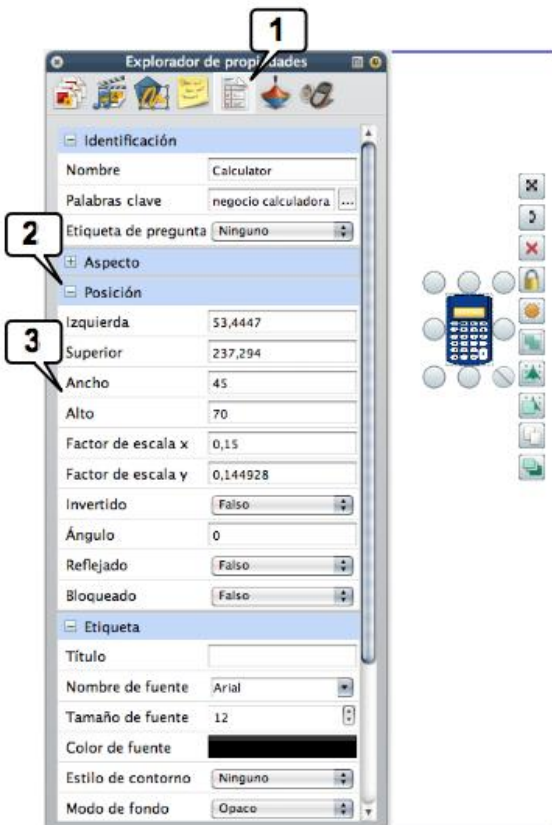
1

Explorador de propiedades

Identificación

| Nombre | Calculator |
|---|---|
| Palabras clave | negocio calculadora ... |
| Etiqueta de pregunta | Ninguno |

2

Aspecto

Posición

3

| Izquierda | 53,4447 |
|---|---|
| Superior | 237,294 |
| Ancho | 45 |
| Alto | 70 |
| Factor de escala x | 0,15 |
| Factor de escala y | 0,144928 |
| Invertido | Falso |
| Ángulo | 0 |
| Reflejado | Falso |
| Bloqueado | Falso |

Etiqueta

| Título | |
|---|---|
| Nombre de fuente | Arial |
| Tamaño de fuente | 12 |
| Color de fuente | |
| Estilo de contorno | Ninguno |
| Modo de fondo | Opaco |